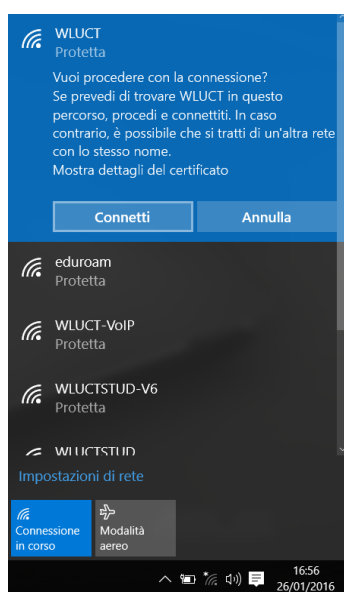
WLUCT
Protetta

Vuoi procedere con la connessione?
Se prevedi di trovare WLUCT in questo percorso, procedi e connettiti. In caso contrario, è possibile che si tratti di un'altra rete con lo stesso nome.
Mostra dettagli del certificato

Connetti
Annulla

eduroam
Protetta

WLUCT-VoIP
Protetta

WLUCTSTUD-V6
Protetta

WLUCTSTUD

Impostazioni di rete

Connessione in corso

Modalità aereo

16:56
26/01/2016